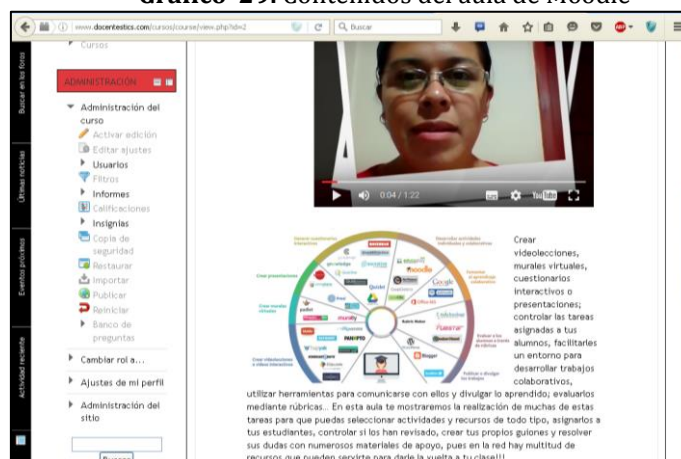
Gráfico 29. Contenidos del aula de Moodle

www.docentestic.com/cursos/course/view.php?id=2

Buscar

Cursos

Buscar en los foros

ADMINISTRACIÓN

Administración del curso

Activar edición

Editar ajustes

Usuarios

Filtros

Informes

Calificaciones

Insignias

Copia de seguridad

Restaurar

Importar

Publicar

Reiniciar

Banco de preguntas

Cambiar rol a...

Ajustes de mi perfil

Administración del sitio

Últimas noticias

Eventos próximos

Actividad reciente

Buscar

0:04 / 1:22

YouTube

Crear videolecciones, murales virtuales, cuestionarios interactivos o presentaciones; controlar las tareas asignadas a tus alumnos, facilitarles un entorno para desarrollar trabajos colaborativos, utilizar herramientas para comunicarse con ellos y divulgar lo aprendido; evaluarlos mediante rúbricas... En esta aula te mostraremos la realización de muchas de estas tareas para que puedas seleccionar actividades y recursos de todo tipo, asignarlos a tus estudiantes, controlar si los han revisado, crear tus propios guiones y resolver sus dudas con numerosos materiales de apoyo, pues en la red hay multitud de recursos que pueden servirte para darle la vuelta a tu clase!!